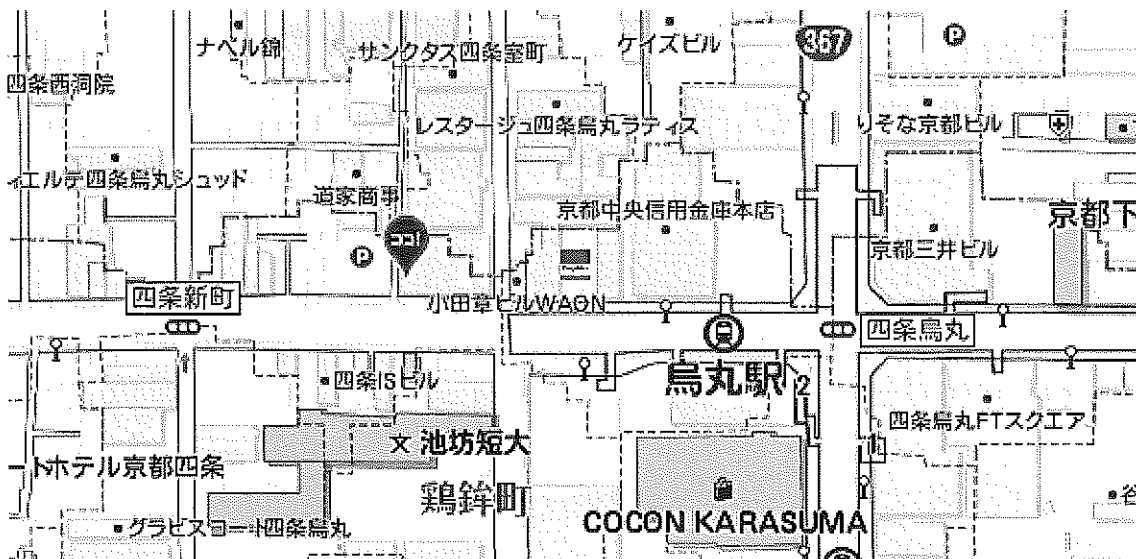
ナベル錦
サンクタス四条室町
ケイズビル
367
四条西洞院
レスタージュ四条烏丸ラティス
りそな京都ビル
イエルデ四条烏丸ショッド
道家商事
京都中央信用金庫本店
京都下
ココ
京都三井ビル
四条新町
小田菅ビルWAON
四条烏丸
四条ISビル
烏丸駅
2
四条烏丸FTスクエア
文 池坊短大
ートホテル京都四条
鶏鉾町
COCON KARASUMA
グラビスコート四条烏丸
谷